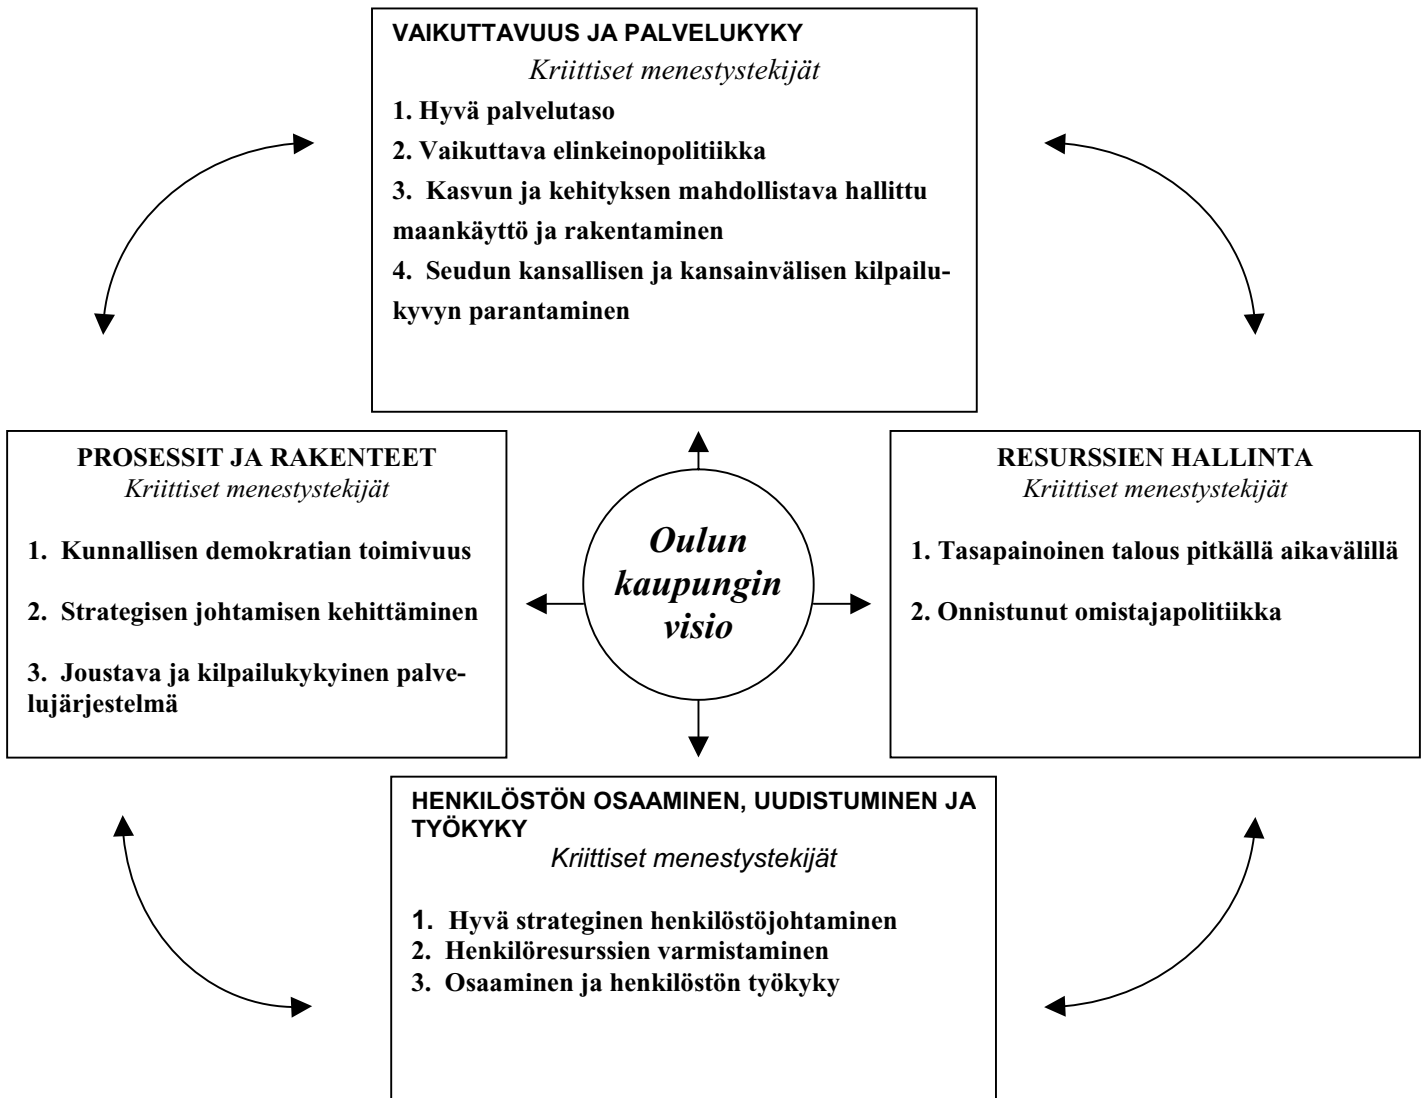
VAIKUTTAVUUS JA PALVELUKYKY
Kriittiset menestystekijät
1. Hyvä palvelutaso
2. Vaikuttava elinkeinopolitiikka
3. Kasvun ja kehityksen mahdollistava hallittu maankäyttö ja rakentaminen
4. Seudun kansallisen ja kansainvälisen kilpailukyvyn parantaminen

PROSESSIT JA RAKENTEET
Kriittiset menestystekijät
1. Kunnallisen demokratian toimivuus
2. Strategisen johtamisen kehittäminen
3. Joustava ja kilpailukykyinen palvelujärjestelmä

Oulun kaupungin visio

RESURSSIEN HALLINTA
Kriittiset menestystekijät
1. Tasapainoinen talous pitkällä aikavälillä
2. Onnistunut omistajapolitiikka

HENKILÖSTÖN OSAAMINEN, UUDISTUMINEN JA TYÖKYKY
Kriittiset menestystekijät
1. Hyvä strateginen henkilöstöjohtaminen
2. Henkilöresurssien varmistaminen
3. Osaaminen ja henkilöstön työkyky